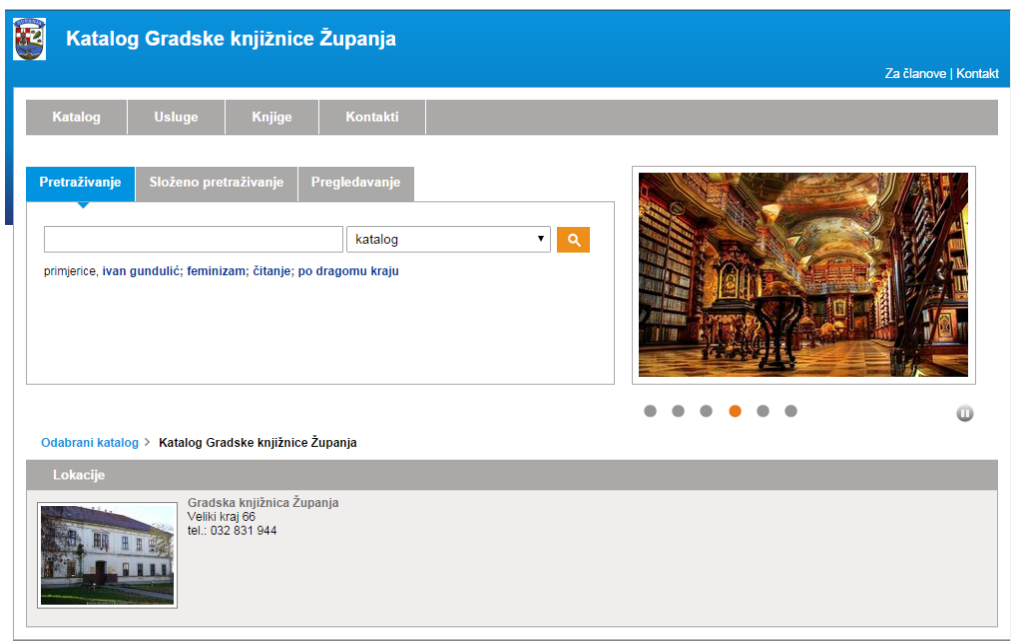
Katalog Gradske knjižnice Županja

Za članove | Kontakt

Katalog
Usluge
Knjige
Kontakti

Pretraživanje
Složeno pretraživanje
Pregledavanje

katalog

primjerice, ivan gundulić; feminizam; čitanje; po dragomu kraju

Odabrani katalog > Katalog Gradske knjižnice Županja

Lokacije

Gradska knjižnica Županja
Veliki kraj 66
tel.: 032 831 944